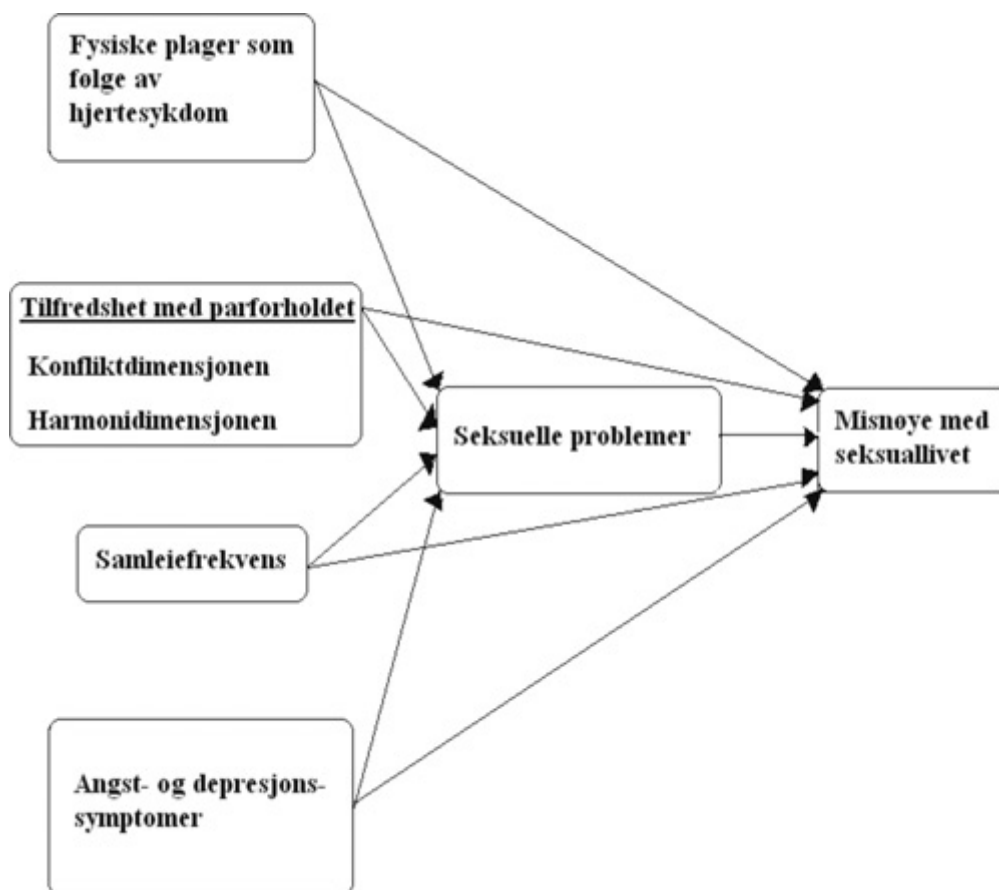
Fysiske plager som følge av hjertesykdom

Tilfredshet med parforholdet

Konfliktdimensjonen

Harmonidimensjonen

Seksuelle problemer

Misnøye med seksuallivet

Samleiefrekvens

Angst- og depresjons-symptomer